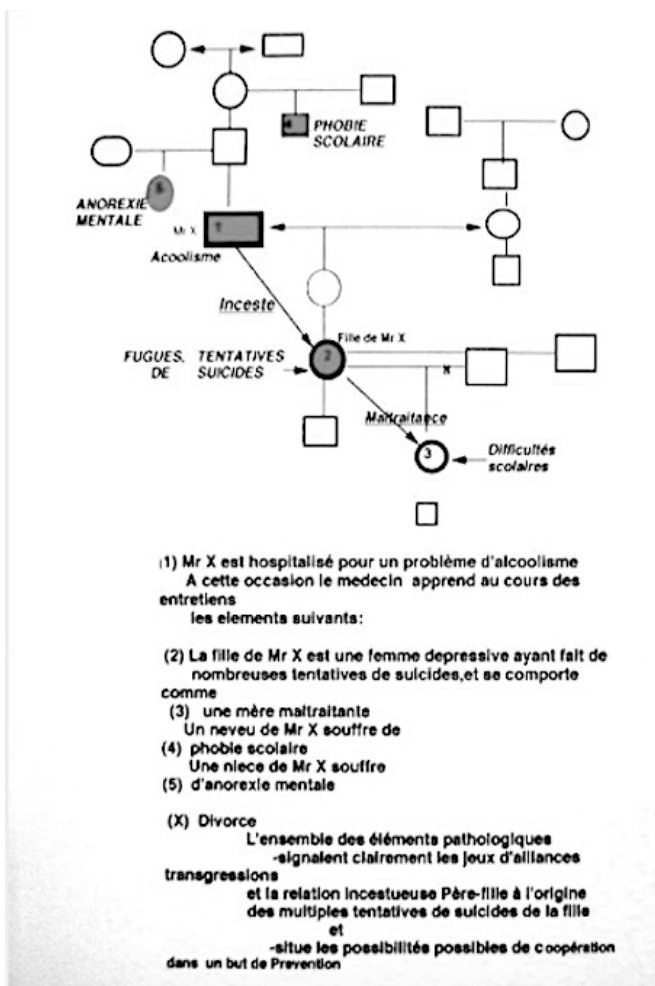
4 PHOBIE SCOLAIRE

5 ANOREXIE MENTALE

Mr X 1 Acoolisme

Inceste

Fille de Mr X

FUGUES, TENTATIVES DE SUICIDES 2

X

Maltraitance

3 Difficultés scolaires

(1) Mr X est hospitalisé pour un problème d'alcoolisme
A cette occasion le medecin apprend au cours des entretiens
les elements suivants:

(2) La fille de Mr X est une femme depressive ayant fait de nombreuses tentatives de suicides,et se comporte comme
(3) une mère maltraitante
Un neveu de Mr X souffre de
(4) phobie scolaire
Une niece de Mr X souffre
(5) d'anorexie mentale

(X) Divorce
L'ensemble des éléments pathologiques
-signalent clairement les jeux d'alliances transgressions
et la relation incestueuse Père-fille à l'origine des multiples tentatives de suicides de la fille
et
-situe les possibilités possibles de coopération dans un but de Prevention